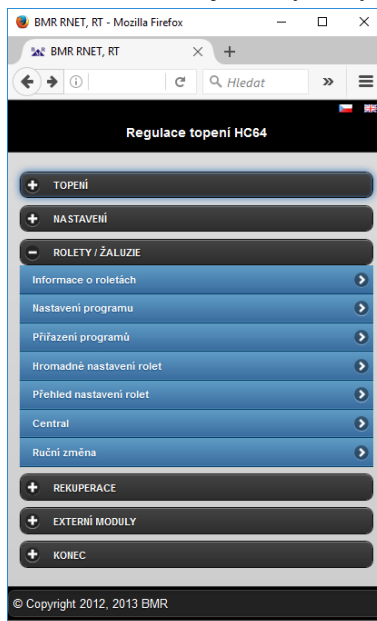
BMR RNET, RT - Mozilla Firefox

BMR RNET, RT

Hledat

Regulace topení HC64

TOPENÍ

NASTAVENÍ

ROLETY / ŽALUZIE

Informace o roletách

Nastavení programu

Přiřazení programů

Hromadné nastavení rolet

Přehled nastavení rolet

Central

Ruční změna

REKUPERACE

EXTERNÍ MODULY

KONEC

© Copyright 2012, 2013 BMR